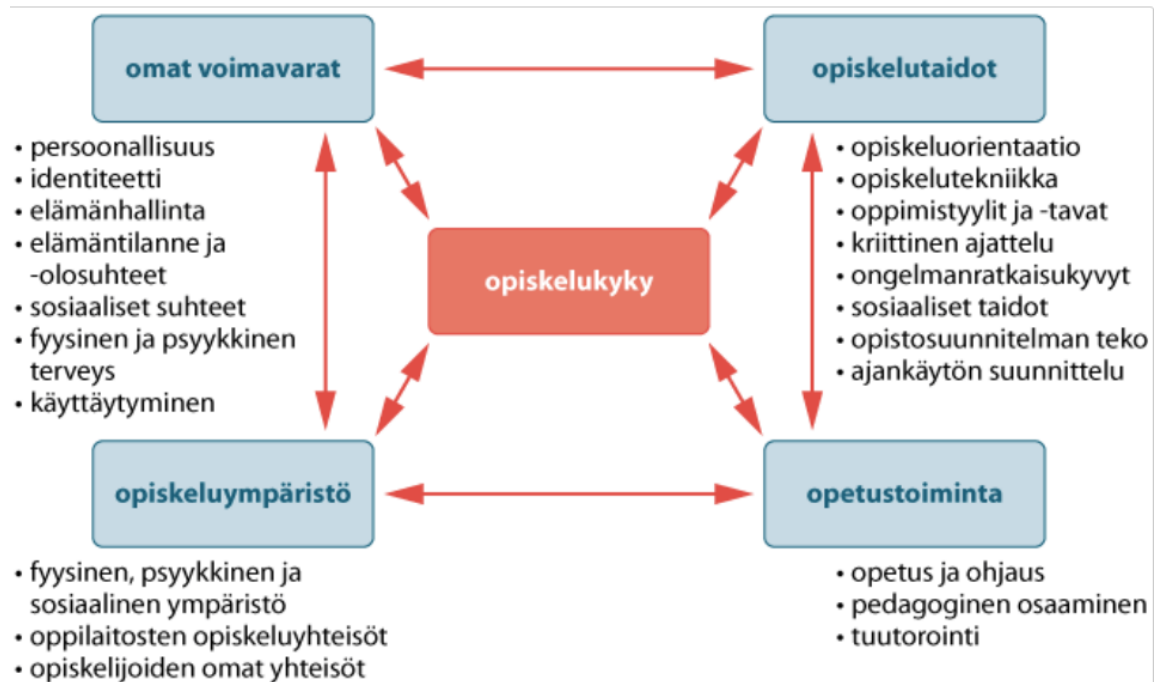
omat voimavarat

opiskelutaidot

• persoonallisuus
• identiteetti
• elämänhallinta
• elämäntilanne ja -olosuhteet
• sosiaaliset suhteet
• fyysinen ja psyykkinen terveys
• käyttäytyminen

opiskelukyky

• opiskeluorientaatio
• opiskelutekniikka
• oppimistyylit ja -tavat
• kriittinen ajattelu
• ongelmanratkaisukyvyt
• sosiaaliset taidot
• opistosuunnitelman teko
• ajankäytön suunnittelu

opiskeluympäristö

opetustoiminta

• fyysinen, psyykkinen ja sosiaalinen ympäristö
• oppilaitosten opiskeluyhteisöt
• opiskelijoiden omat yhteisöt

• opetus ja ohjaus
• pedagoginen osaaminen
• tuutorointi